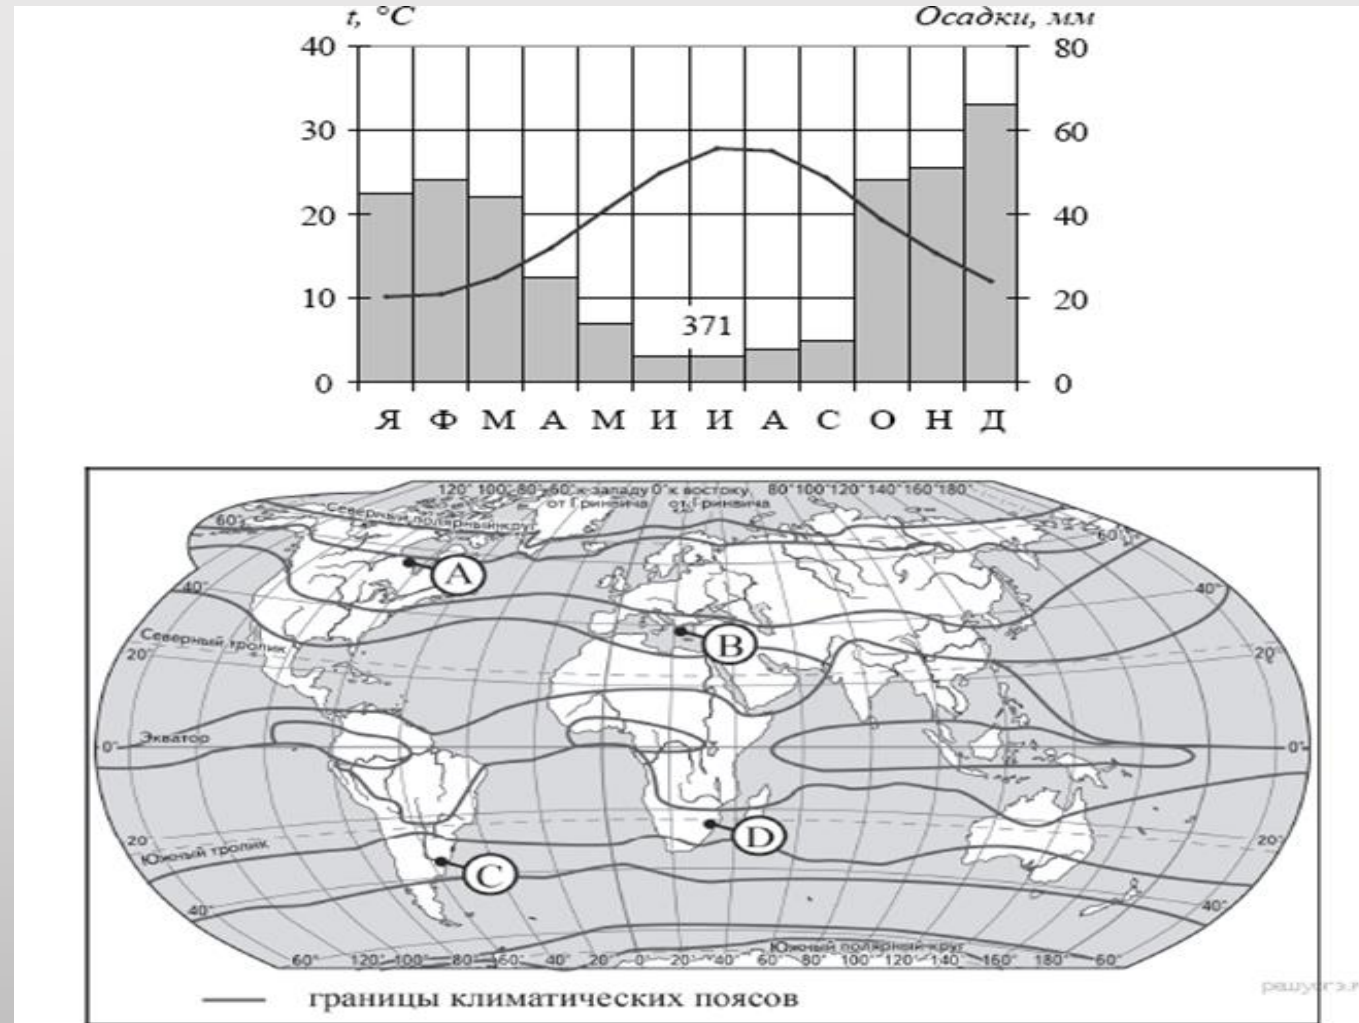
t, °C

Осадки, мм

40
30
20
10
0

80
60
40
20
0

371

Я Ф М А М И И А С О Н Д

120° 100° 80° 60° к западу 0° к востоку 80° 100° 120° 140° 160° 180°
от Гринвича от Гринвича

Северный полярный круг

60°
60°
40°
40°

A

Северный тропик

B

20°
20°

Экватор

0°
0°

D

20°
20°

Южный тропик

C

40°
40°

Южный полярный круг

60° 120° 100° 80° 60° 40° 20° 0° 20° 40° 60° 80° 100° 120° 140° 160° 180° 60°

решуогэ.р

границы климатических поясов